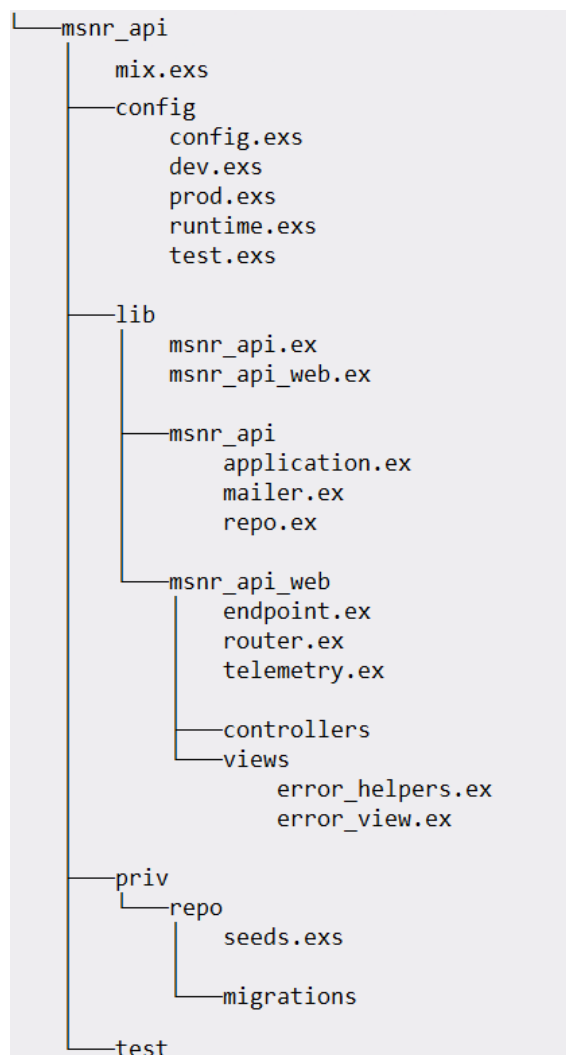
└───msnr_api
    │   mix.exs
    ├───config
    │       config.exs
    │       dev.exs
    │       prod.exs
    │       runtime.exs
    │       test.exs
    │
    ├───lib
    │   │   msnr_api.ex
    │   │   msnr_api_web.ex
    │   │
    │   ├───msnr_api
    │   │       application.ex
    │   │       mailer.ex
    │   │       repo.ex
    │   │
    │   └───msnr_api_web
    │       │   endpoint.ex
    │       │   router.ex
    │       │   telemetry.ex
    │       │
    │       ├───controllers
    │       └───views
    │               error_helpers.ex
    │               error_view.ex
    │
    ├───priv
    │   └───repo
    │       │   seeds.exs
    │       │
    │       └───migrations
    │
    └───test